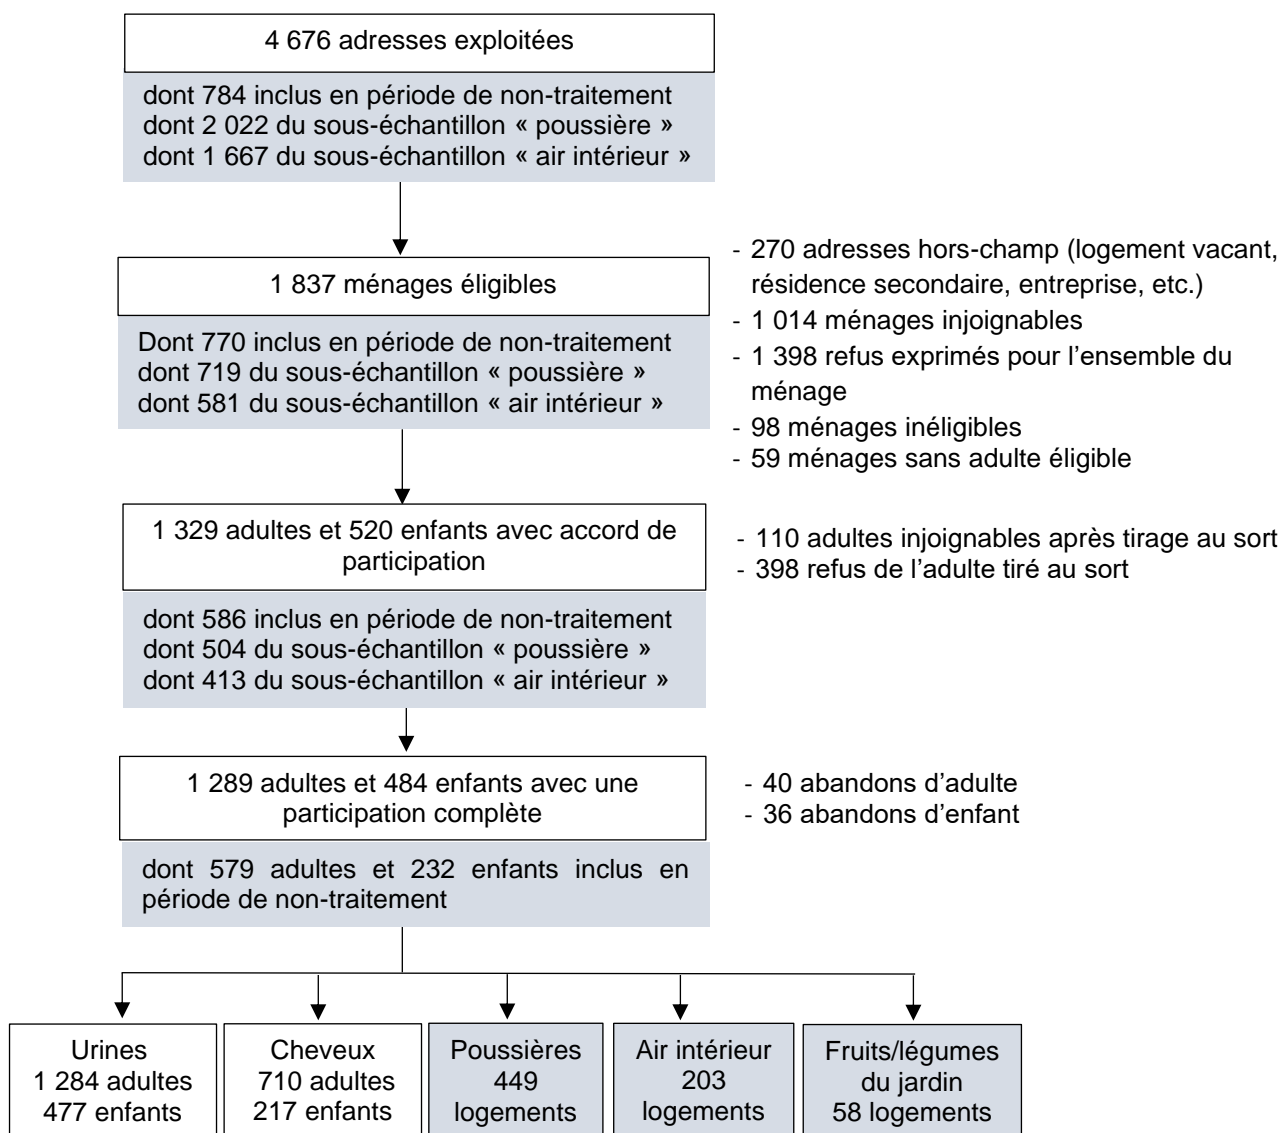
4 676 adresses exploitées

dont 784 inclus en période de non-traitement
dont 2 022 du sous-échantillon « poussière »
dont 1 667 du sous-échantillon « air intérieur »

1 837 ménages éligibles

Dont 770 inclus en période de non-traitement
dont 719 du sous-échantillon « poussière »
dont 581 du sous-échantillon « air intérieur »

- 270 adresses hors-champ (logement vacant, résidence secondaire, entreprise, etc.)
- 1 014 ménages injoignables
- 1 398 refus exprimés pour l'ensemble du ménage
- 98 ménages inéligibles
- 59 ménages sans adulte éligible

1 329 adultes et 520 enfants avec accord de participation

dont 586 inclus en période de non-traitement
dont 504 du sous-échantillon « poussière »
dont 413 du sous-échantillon « air intérieur »

- 110 adultes injoignables après tirage au sort
- 398 refus de l'adulte tiré au sort

1 289 adultes et 484 enfants avec une participation complète

dont 579 adultes et 232 enfants inclus en période de non-traitement

- 40 abandons d'adulte
- 36 abandons d'enfant

Urines
1 284 adultes
477 enfants

Cheveux
710 adultes
217 enfants

Poussières
449
logements

Air intérieur
203
logements

Fruits/légumes
du jardin
58 logements